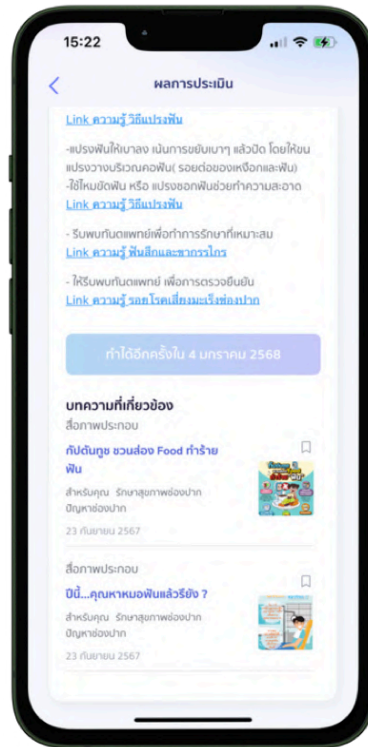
15:22

ผลการประเมิน

Link ความรู้ วิธีแปรงฟัน

-แปรงฟันให้เบาลง เน้นการขยับเบาๆ แล้วปัด โดยให้ขนแปรงวางบริเวณคอฟัน( รอยต่อของเหงือกและฟัน)
-ใช้ไหมขัดฟัน หรือ แปรงซอกฟันช่วยทำความสะอาด
Link ความรู้ วิธีแปรงฟัน

- รีบพบทันตแพทย์เพื่อทำการรักษาที่เหมาะสม
Link ความรู้ ฟันสึกและขากรรไกร

- ให้รีบพบทันตแพทย์ เพื่อการตรวจยืนยัน
Link ความรู้ รอยโรคเสี่ยงมะเร็งช่องปาก

ทำได้อีกครั้งใน 4 มกราคม 2568

บทความที่เกี่ยวข้อง
สื่อภาพประกอบ

กัปตันทูธ ชวนส่อง Food ทำร้ายฟัน

สำหรับคุณ รักษาสุขภาพช่องปาก ปัญหาช่องปาก

23 กันยายน 2567

สื่อภาพประกอบ

ปีนี้...คุณหาหมอฟันแล้วรึยัง ?

สำหรับคุณ รักษาสุขภาพช่องปาก ปัญหาช่องปาก

23 กันยายน 2567